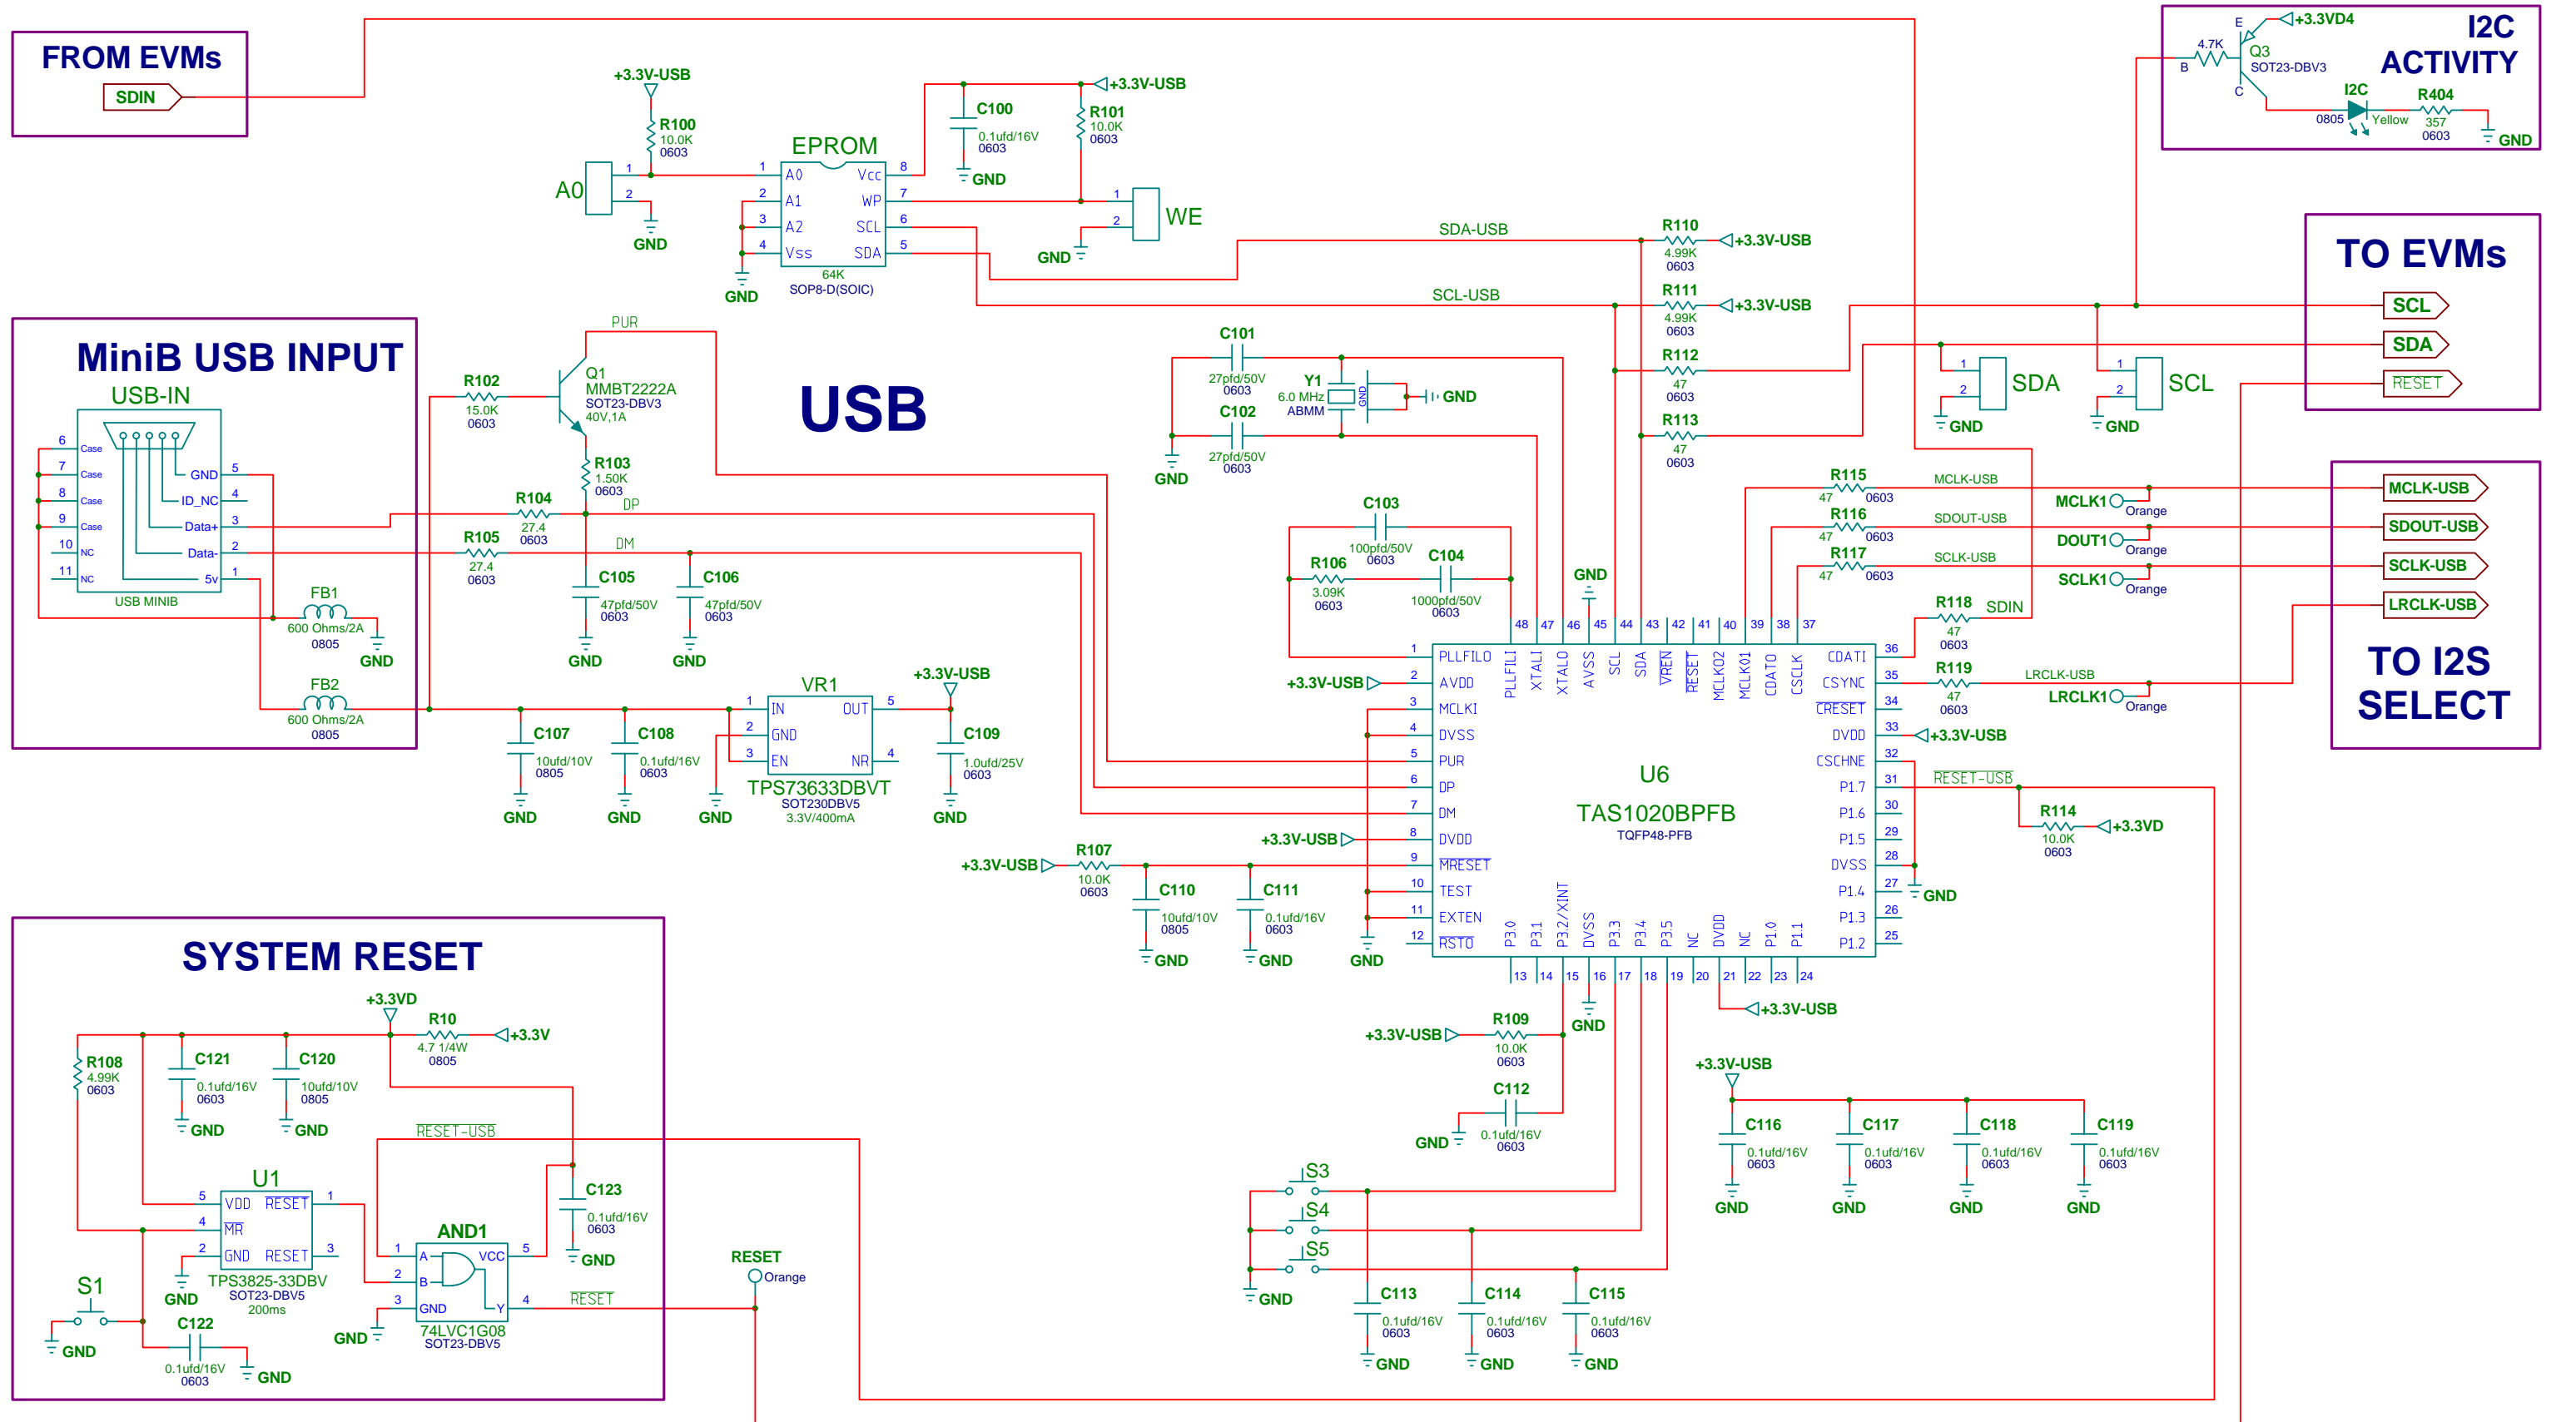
FROM EVMs
SDIN

+3.3V-USB
R100
10.0K
0603
A0
1
2
GND

EPROM
1 A0 Vcc 8
2 A1 WP 7
3 A2 SCL 6
4 Vss SDA 5
64K
SOP8-D(SOIC)
GND

C100
0.1ufd/16V
0603
GND
+3.3V-USB
R101
10.0K
0603
WE
1
2
GND

I2C ACTIVITY
+3.3VD4
E
4.7K
B
Q3
SOT23-DBV3
C
I2C
0805
Yellow
R404
357
0603
GND

SDA-USB
R110
4.99K
0603
+3.3V-USB
SCL-USB
R111
4.99K
0603
+3.3V-USB
R112
47
0603
R113
47
0603

TO EVMs
SCL
SDA
RESET
SDA
SCL
GND
GND

MiniB USB INPUT
USB-IN
6 Case
7 Case
8 Case
9 Case
10 NC
11 NC
GND 5
ID_NC 4
Data+ 3
Data- 2
5v 1
USB MINIB
FB1
600 Ohms/2A
0805
GND
FB2
600 Ohms/2A
0805

PUR
Q1
MMBT2222A
SOT23-DBV3
40V,1A
R102
15.0K
0603
R103
1.50K
0603
R104
27.4
0603
DP
R105
27.4
0603
DM
C105
47pfd/50V
0603
C106
47pfd/50V
0603
GND
GND

USB

C101
27pfd/50V
0603
Y1
6.0 MHz
ABMM
GND
GND
C102
27pfd/50V
0603
GND

C103
100pfd/50V
0603
R106
3.09K
0603
C104
1000pfd/50V
0603
GND

R115
47 0603
MCLK-USB
R116
47 0603
SDOUT-USB
R117
47 0603
SCLK-USB
MCLK1 Orange
DOUT1 Orange
SCLK1 Orange
R118
SDIN
47
0603
R119
47
0603
LRCLK-USB
LRCLK1 Orange

MCLK-USB
SDOUT-USB
SCLK-USB
LRCLK-USB
TO I2S SELECT

VR1
1 IN OUT 5
2 GND
3 EN NR 4
TPS73633DBVT
SOT230DBV5
3.3V/400mA
+3.3V-USB
C107
10ufd/10V
0805
C108
0.1ufd/16V
0603
C109
1.0ufd/25V
0603
GND
GND
GND
GND

+3.3V-USB
48 47 46 45 44 43 42 41 40 39 38 37
PLLFILI XTALI XTALO AVSS SCL SDA VREN RESET MCLKO2 MCLKO1 CDATO CSCLK
1 PLLFILO
2 AVDD
3 MCLKI
4 DVSS
5 PUR
6 DP
7 DM
8 DVDD
9 MRESET
10 TEST
11 EXTEN
12 RSTO
CDATI 36
CSYNC 35
CRESET 34
DVDD 33
CSCHNE 32
P1.7 31
P1.6 30
P1.5 29
DVSS 28
P1.4 27
P1.3 26
P1.2 25
U6
TAS1020BPFB
TQFP48-PFB
P3.0 P3.1 P3.2/XINT DVSS P3.3 P3.4 P3.5 NC DVDD NC P1.0 P1.1
13 14 15 16 17 18 19 20 21 22 23 24
+3.3V-USB
+3.3V-USB
RESET-USB
R114
10.0K
0603
+3.3VD
GND
+3.3V-USB
GND

+3.3V-USB
R107
10.0K
0603
C110
10ufd/10V
0805
C111
0.1ufd/16V
0603
GND
GND
GND

+3.3V-USB
R109
10.0K
0603
GND
C112
0.1ufd/16V
0603
GND
+3.3V-USB

+3.3V-USB
C116
0.1ufd/16V
0603
C117
0.1ufd/16V
0603
C118
0.1ufd/16V
0603
C119
0.1ufd/16V
0603
GND
GND
GND
GND

S3
S4
S5
GND
C113
0.1ufd/16V
0603
C114
0.1ufd/16V
0603
C115
0.1ufd/16V
0603
GND
GND
GND

SYSTEM RESET
+3.3VD
R10
4.7 1/4W
0805
+3.3V
R108
4.99K
0603
C121
0.1ufd/16V
0603
C120
10ufd/10V
0805
GND
GND
RESET-USB
U1
5 VDD RESET 1
4 MR
2 GND RESET 3
TPS3825-33DBV
SOT23-DBV5
200ms
GND
S1
GND
C122
0.1ufd/16V
0603
GND
AND1
1 A
2 B
3 GND
VCC 5
Y 4
74LVC1G08
SOT23-DBV5
GND
C123
0.1ufd/16V
0603
GND
RESET
RESET
Orange